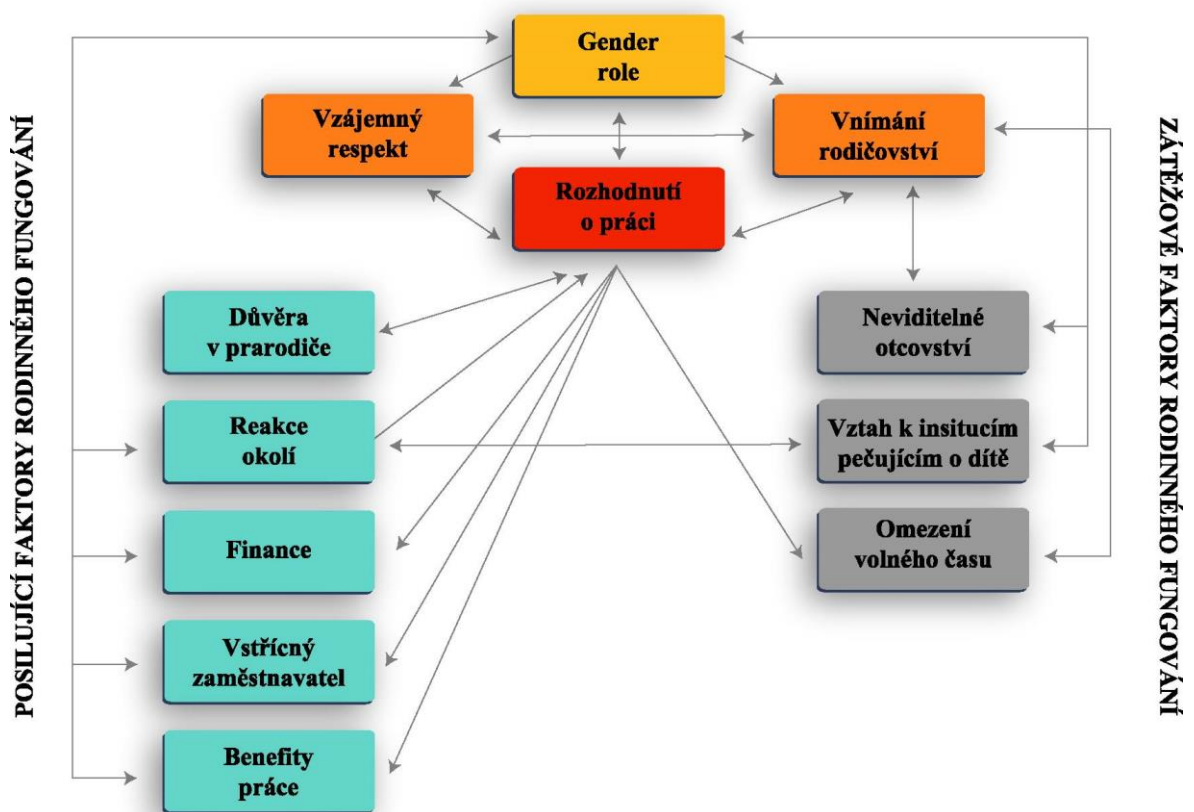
POSILUJÍCÍ FAKTORY RODINNÉHO FUNGOVÁNÍ

Gender role

Vzájemný respekt

Vnímání rodičovství

Rozhodnutí o práci

Důvěra v prarodiče

Reakce okolí

Finance

Vstřícný zaměstnavatel

Benefity práce

Neviditelné otcovství

Vztah k insitucím pečujícím o dítě

Omezení volného času

ZÁTĚŽOVÉ FAKTORY RODINNÉHO FUNGOVÁNÍ